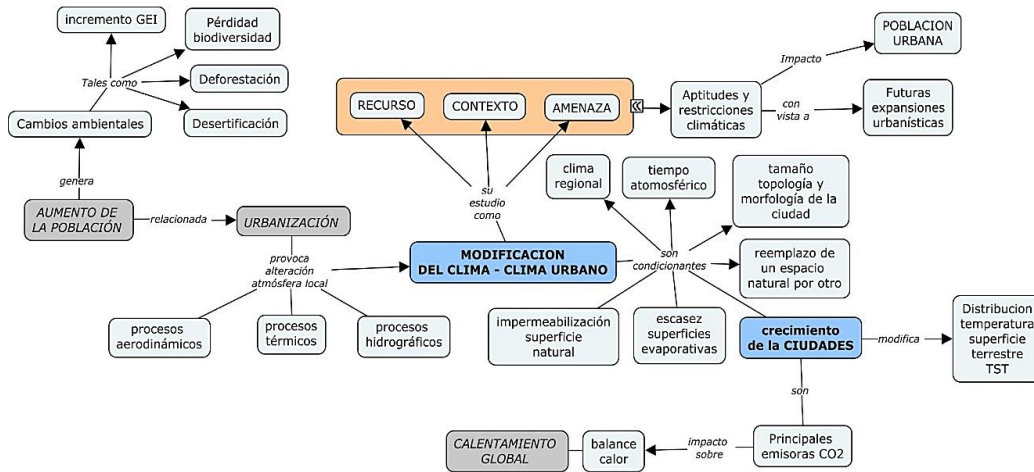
incremento GEI

Pérdidad biodiversidad

Tales como

Deforestación

Desertificación

Cambios ambientales

genera

AUMENTO DE LA POBLACIÓN

relacionada

URBANIZACIÓN

provoca alteración atmósfera local

procesos aerodinámicos

procesos térmicos

procesos hidrográficos

RECURSO

CONTEXTO

AMENAZA

su estudio como

MODIFICACION DEL CLIMA - CLIMA URBANO

Aptitudes y restricciones climáticas

Impacto

POBLACION URBANA

con vista a

Futuras expansiones urbanísticas

clima regional

tiempo atmosférico

tamaño topología y morfología de la ciudad

son condicionantes

reemplazo de un espacio natural por otro

impermeabilización superficie natural

escasez superficies evaporativas

crecimiento de la CIUDADES

modifica

Distribucion temperatura superficie terrestre TST

son

Principales emisoras CO2

impacto sobre

balance calor

CALENTAMIENTO GLOBAL